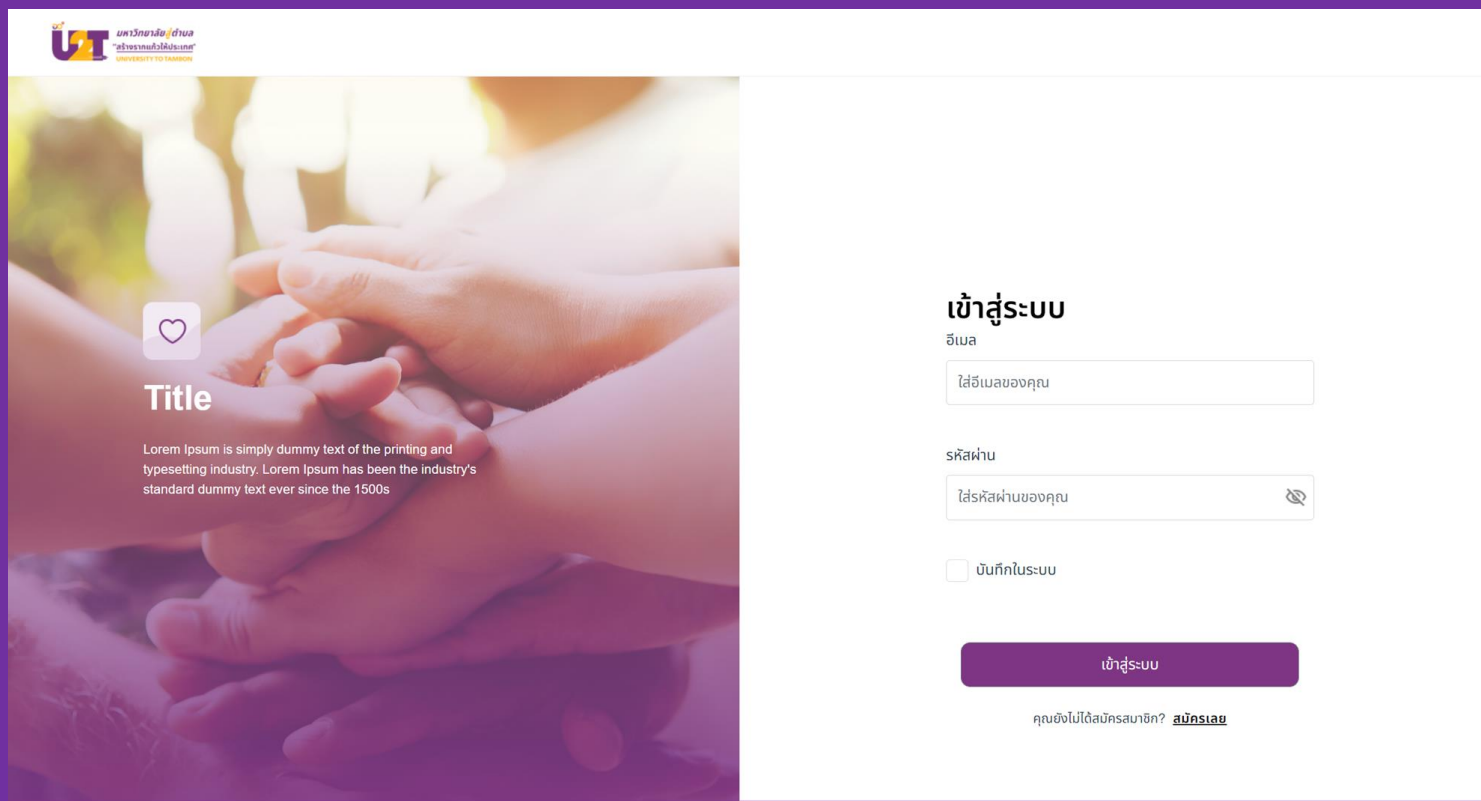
U2T มหาวิทยาลัยสู่ตำบล "สร้างรากแก้วให้ประเทศ" UNIVERSITY TO TAMBON

Title

Lorem Ipsum is simply dummy text of the printing and typesetting industry. Lorem Ipsum has been the industry's standard dummy text ever since the 1500s

เข้าสู่ระบบ

อีเมล

ใส่อีเมลของคุณ

รหัสผ่าน

ใส่รหัสผ่านของคุณ

บันทึกในระบบ

เข้าสู่ระบบ

คุณยังไม่ได้สมัครสมาชิก? สมัครเลย